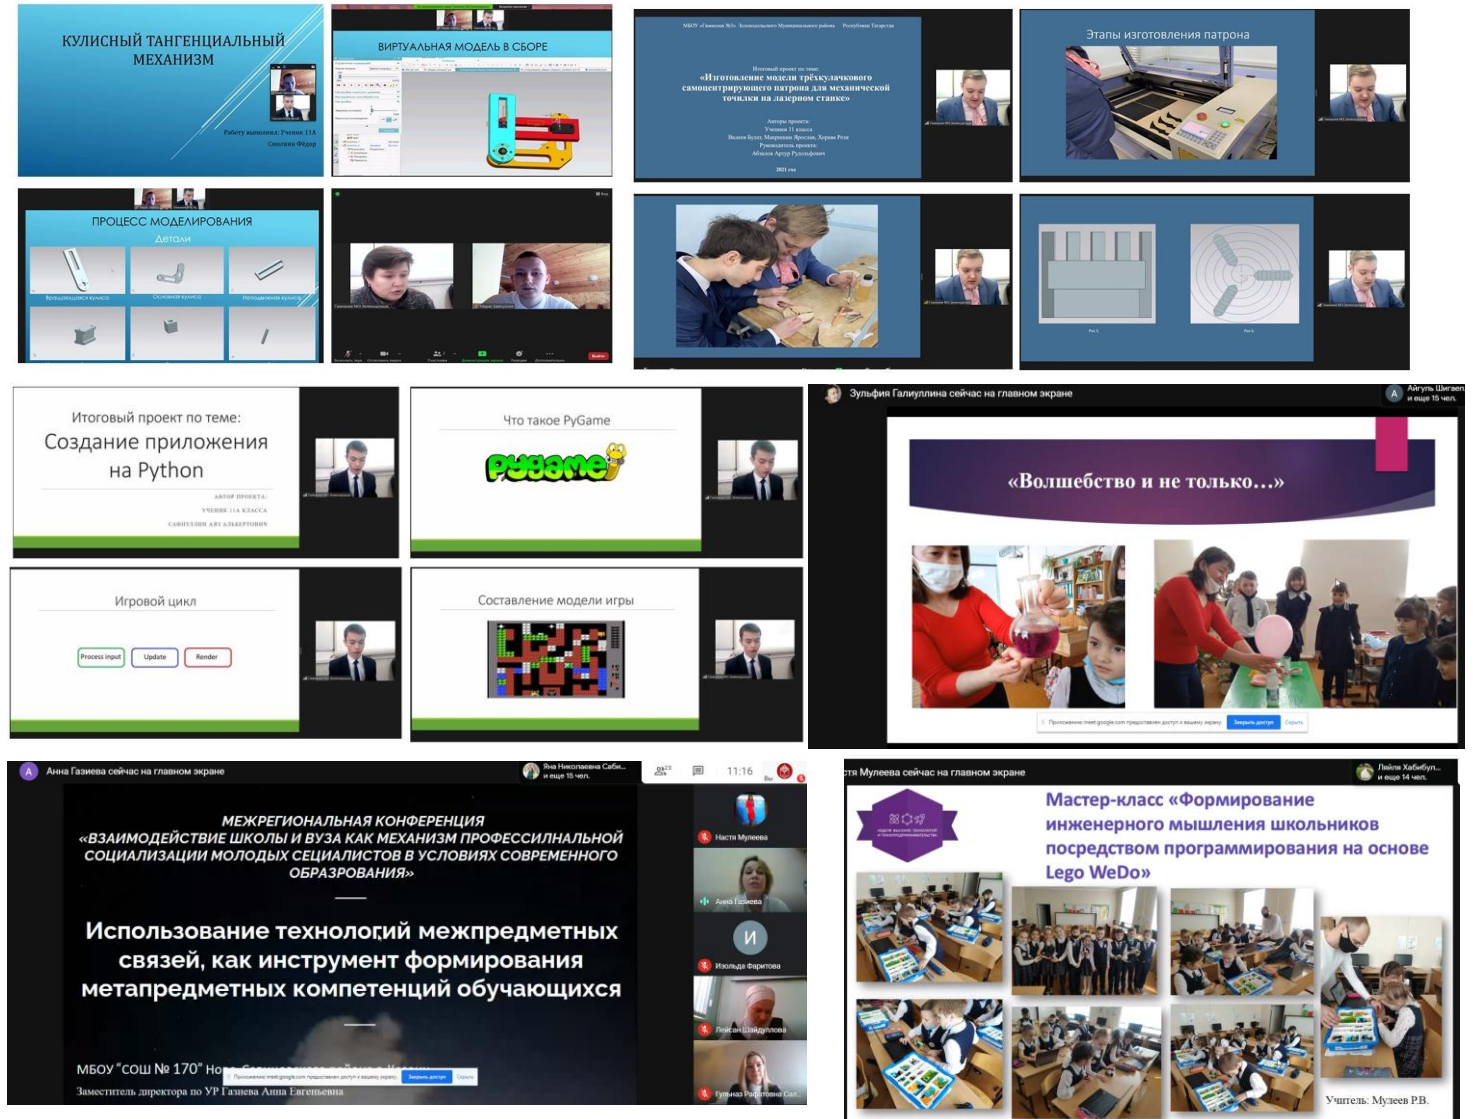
КУЛИСНЫЙ ТАНГЕНЦИАЛЬНЫЙ МЕХАНИЗМ

Работу выполнил: Ученик 11А
Смелкин Фёдор

ВИРТУАЛЬНАЯ МОДЕЛЬ В СБОРЕ

ПРОЦЕСС МОДЕЛИРОВАНИЯ
Детали

Вращающаяся кулиса
Основная кулиса
Неподвижная кулиса

МБОУ «Гимназия №3» Зеленодольского муниципального района Республики Татарстан

Итоговый проект по теме:
«Изготовление модели трёхкулачкового самоцентрирующего патрона для механической точилки на лазерном станке»

Авторы проекта:
Ученики 11 класса
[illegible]
Руководитель проекта:
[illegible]
2021 год

Этапы изготовления патрона

Итоговый проект по теме:
Создание приложения на Python

АВТОР ПРОЕКТА:
УЧЕНИК 11А КЛАССА
САФИУЛЛИН АЯЗ АЛЬБЕРТОВИЧ

Что такое PyGame

pygame

Игровой цикл

Process input
Update
Render

Составление модели игры

Зульфия Галиуллина сейчас на главном экране
Айгуль Шигаев и еще 15 чел.

«Волшебство и не только…»

Анна Газиева сейчас на главном экране
Яна Николаевна Саби... и еще 15 чел.
11:16

МЕЖРЕГИОНАЛЬНАЯ КОНФЕРЕНЦИЯ
«ВЗАИМОДЕЙСТВИЕ ШКОЛЫ И ВУЗА КАК МЕХАНИЗМ ПРОФЕССИЛНАЛЬНОЙ СОЦИАЛИЗАЦИИ МОЛОДЫХ СЕЦИАЛИСТОВ В УСЛОВИЯХ СОВРЕМЕННОГО ОБРАЗРОВАНИЯ»

Использование технологий межпредметных связей, как инструмент формирования метапредметных компетенций обучающихся

МБОУ "СОШ № 170" Но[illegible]
Заместитель директора по УР Газиева Анна Евгеньевна

Настя Мулеева
Анна Газиева
И
Изольда Фаритова
Лейсан Шайдуллова
Гульназ Рафаэловна Сал...

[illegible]тя Мулеева сейчас на главном экране
Ляйля Хабибул... и еще 14 чел.

Мастер-класс «Формирование инженерного мышления школьников посредством программирования на основе Lego WeDo»

Учитель: Мулеев Р.В.